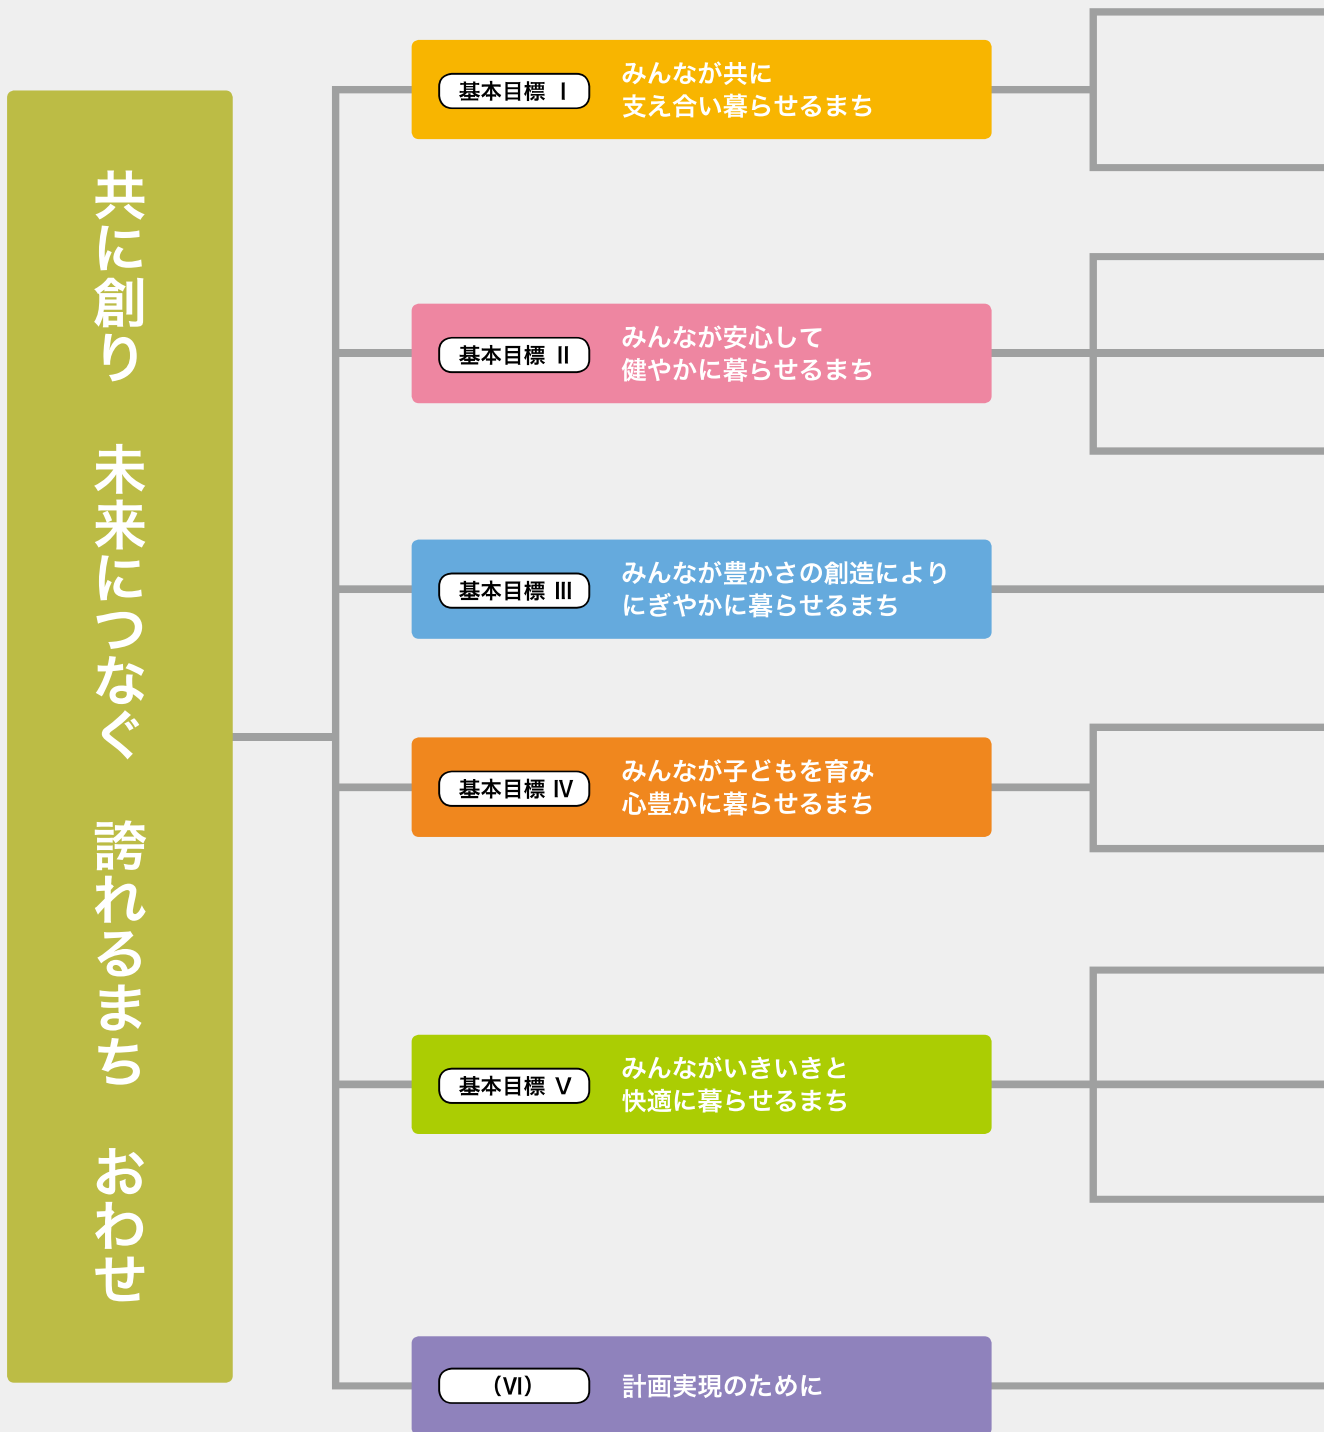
共に創り　未来につなぐ　誇れるまち　おわせ

基本目標 Ⅰ
みんなが共に
支え合い暮らせるまち

基本目標 Ⅱ
みんなが安心して
健やかに暮らせるまち

基本目標 Ⅲ
みんなが豊かさの創造により
にぎやかに暮らせるまち

基本目標 Ⅳ
みんなが子どもを育み
心豊かに暮らせるまち

基本目標 Ⅴ
みんながいきいきと
快適に暮らせるまち

（Ⅵ）
計画実現のために